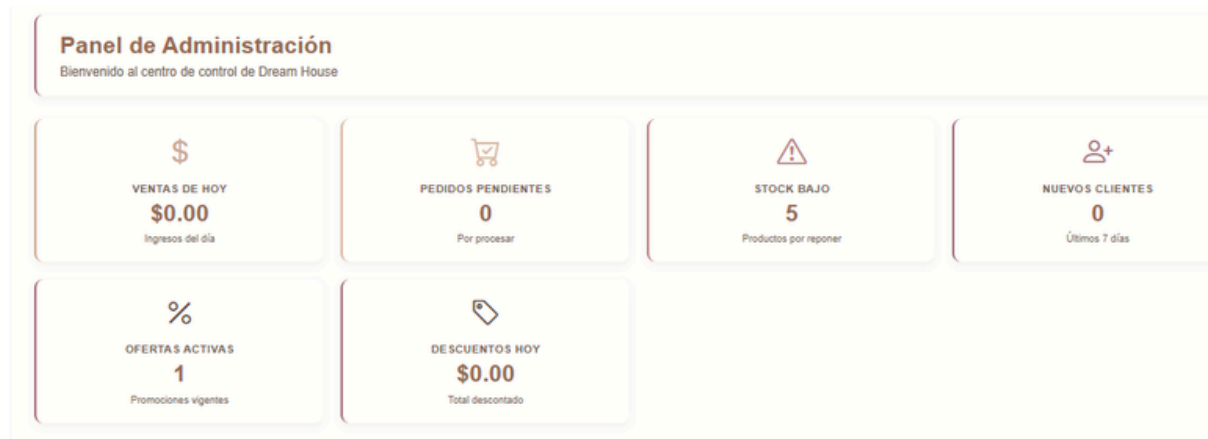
Panel de Administración
Bienvenido al centro de control de Dream House

$
VENTAS DE HOY
$0.00
Ingresos del día

PEDIDOS PENDIENTES
0
Por procesar

STOCK BAJO
5
Productos por reponer

NUEVOS CLIENTES
0
Últimos 7 días

%
OFERTAS ACTIVAS
1
Promociones vigentes

DESCUENTOS HOY
$0.00
Total descontado